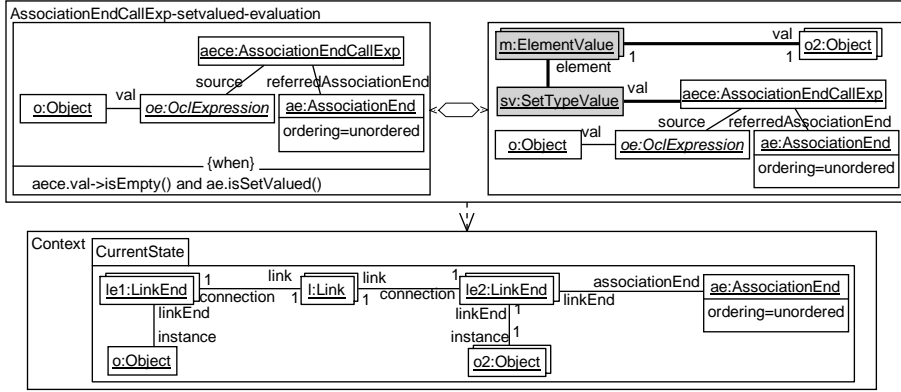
AssociationEndCallExp-setvalued-evaluation

aece:AssociationEndCallExp
source
referredAssociationEnd
o:Object
val
oe:OclExpression
ae:AssociationEnd
ordering=unordered
{when}
aece.val->isEmpty() and ae.isSetValued()

m:ElementValue
val
o2:Object
1
1
element
sv:SetTypeValue
val
aece:AssociationEndCallExp
source
referredAssociationEnd
o:Object
val
oe:OclExpression
ae:AssociationEnd
ordering=unordered

Context
CurrentState
le1:LinkEnd
1
connection
link
1
l:Link
link
1
connection
1
le2:LinkEnd
associationEnd
linkEnd
ae:AssociationEnd
ordering=unordered
linkEnd
instance
linkEnd
1
instance
o:Object
o2:Object